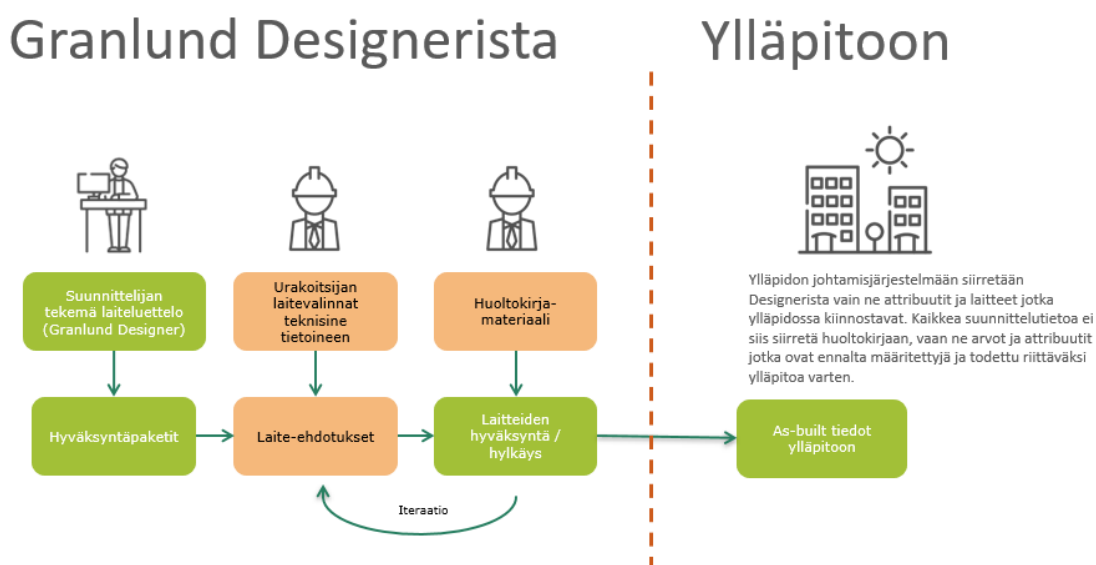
Granlund Designerista

Ylläpitoon

Suunnittelijan tekemä laiteluettelo (Granlund Designer)

Urakoitsijan laitevalinnat teknisine tietoineen

Huoltokirja-materiaali

Hyväksyntäpaketit

Laite-ehdotukset

Laitteiden hyväksyntä / hylkäys

Iteraatio

Ylläpidon johtamisjärjestelmään siirretään Designerista vain ne attribuutit ja laitteet jotka ylläpidossa kiinnostavat. Kaikkea suunnittelutietoa ei siis siirretä huoltokirjaan, vaan ne arvot ja attribuutit jotka ovat ennalta määritettyjä ja todettu riittäväksi ylläpitoa varten.

As-built tiedot ylläpitoon